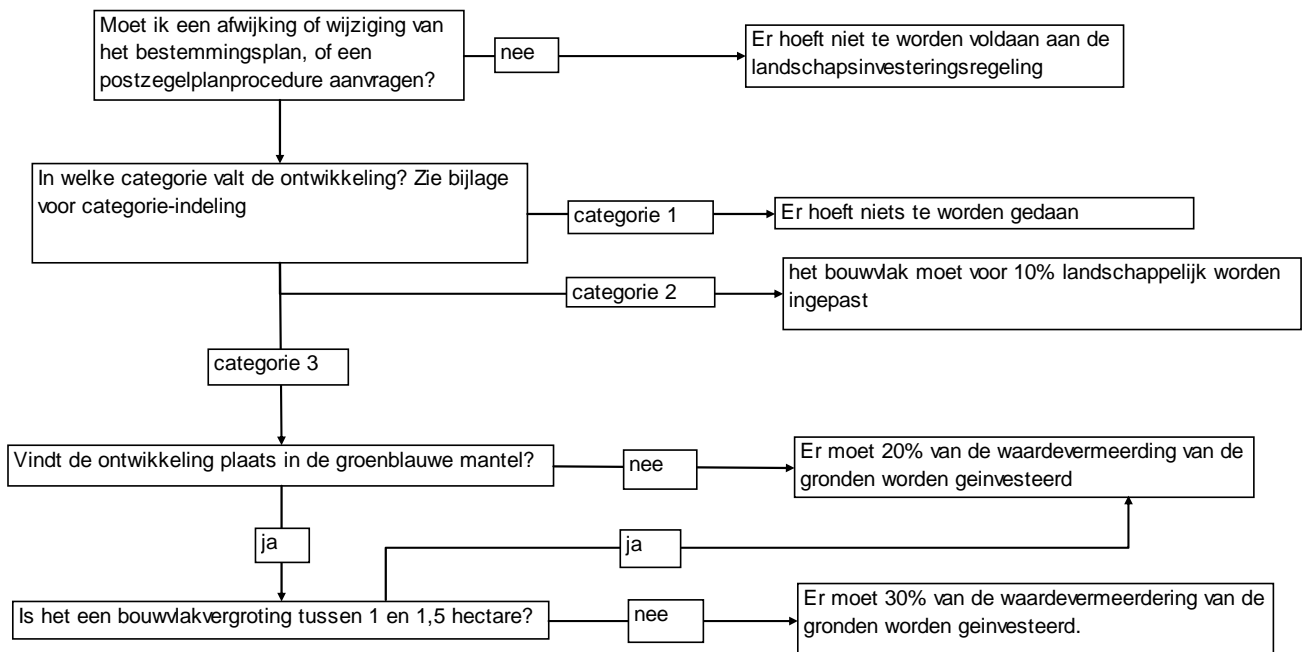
Moet ik een afwijking of wijziging van het bestemmingsplan, of een postzegelplanprocedure aanvragen?

nee

Er hoeft niet te worden voldaan aan de landschapsinvesteringsregeling

In welke categorie valt de ontwikkeling? Zie bijlage voor categorie-indeling

categorie 1

Er hoeft niets te worden gedaan

categorie 2

het bouwvlak moet voor 10% landschappelijk worden ingepast

categorie 3

Vindt de ontwikkeling plaats in de groenblauwe mantel?

nee

Er moet 20% van de waardevermeerding van de gronden worden geinvesteerd

ja

ja

Is het een bouwvlakvergroting tussen 1 en 1,5 hectare?

nee

Er moet 30% van de waardevermeerdering van de gronden worden geinvesteerd.